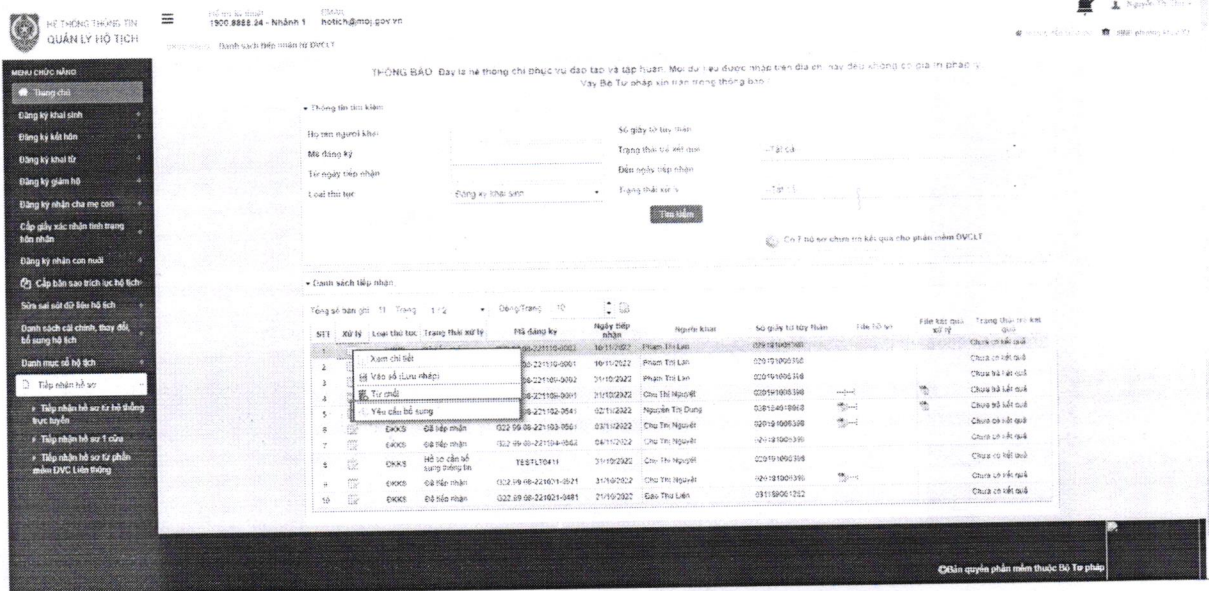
HỆ THỐNG THÔNG TIN
QUẢN LÝ HỘ TỊCH

Hỗ trợ kỹ thuật
1900.8888.24 - Nhánh 1

EMAIL
hotich@moj.gov.vn

Nguyễn Thị Thu

Trang chủ > Danh sách tiếp nhận từ DVCLT

MENU CHỨC NĂNG
Trang chủ
Đăng ký khai sinh
Đăng ký kết hôn
Đăng ký khai tử
Đăng ký giám hộ
Đăng ký nhận cha mẹ con
Cấp giấy xác nhận tình trạng hôn nhân
Đăng ký nhận con nuôi
Cấp bản sao trích lục hộ tịch
Sửa sai sót dữ liệu hộ tịch
Danh sách cải chính, thay đổi, bổ sung hộ tịch
Danh mục sổ hộ tịch
Tiếp nhận hồ sơ
Tiếp nhận hồ sơ từ hệ thống trực tuyến
Tiếp nhận hồ sơ 1 cửa
Tiếp nhận hồ sơ từ phần mềm DVC Liên thông

THÔNG BÁO: Đây là hệ thống chỉ phục vụ đào tạo và tập huấn. Mọi dữ liệu được nhập trên địa chỉ này đều không có giá trị pháp lý. Vậy Bộ Tư pháp xin trân trọng thông báo.

Thông tin tìm kiếm
Họ tên người khai
Mã đăng ký
Từ ngày tiếp nhận
Loại thủ tục
Đăng ký khai sinh
Số giấy tờ tùy thân
Trạng thái trả kết quả
--Tất cả--
Đến ngày tiếp nhận
Trạng thái xử lý
--Tất cả--
Tìm kiếm

Có 7 hồ sơ chưa trả kết quả cho phần mềm DVCLT

Danh sách tiếp nhận
Tổng số bản ghi: 11 Trang: 1/2 Dòng/Trang: 10

| STT | Xử lý | Loại thủ tục | Trạng thái xử lý | Mã đăng ký | Ngày tiếp nhận | Người khai | Số giấy tờ tùy thân | File hồ sơ | File kết quả xử lý | Trạng thái trả kết quả |
|---|---|---|---|---|---|---|---|---|---|---|
| 1 | | | | 022.99.08-221110-0003 | 10/11/2022 | Phạm Thị Lan | 020181006388 | | | Chưa có kết quả |
| 2 | | | | 022.99.08-221110-0001 | 10/11/2022 | Phạm Thị Lan | 020191006398 | | | Chưa có kết quả |
| 3 | | | | 022.99.08-221101-0002 | 01/11/2022 | Phạm Thị Lan | 020191006398 | | | Chưa trả kết quả |
| 4 | | | | 022.99.08-221101-0001 | 01/11/2022 | Chu Thị Nguyệt | 020191006398 | | | Chưa trả kết quả |
| 5 | | | | 022.99.08-221102-0541 | 02/11/2022 | Nguyễn Thị Dung | 038184018968 | | | Chưa trả kết quả |
| 6 | | ĐKKS | Đã tiếp nhận | 022.99.08-221103-0561 | 03/11/2022 | Chu Thị Nguyệt | 020191006398 | | | Chưa có kết quả |
| 7 | | ĐKKS | Đã tiếp nhận | 022.99.08-221104-0562 | 04/11/2022 | Chu Thị Nguyệt | 020191006398 | | | Chưa có kết quả |
| 8 | | ĐKKS | Hồ sơ cần bổ sung thông tin | TESTLT0411 | 31/10/2022 | Chu Thị Nguyệt | 020191006398 | | | Chưa có kết quả |
| 9 | | ĐKKS | Đã tiếp nhận | 022.99.08-221021-0521 | 21/10/2022 | Chu Thị Nguyệt | 020191006398 | | | Chưa có kết quả |
| 10 | | ĐKKS | Đã tiếp nhận | 022.99.08-221021-0481 | 21/10/2022 | Đào Thu Liên | 031189001262 | | | Chưa có kết quả |

Xem chi tiết
Vào sổ (Lưu nháp)
Từ chối
Yêu cầu bổ sung

©Bản quyền phần mềm thuộc Bộ Tư pháp